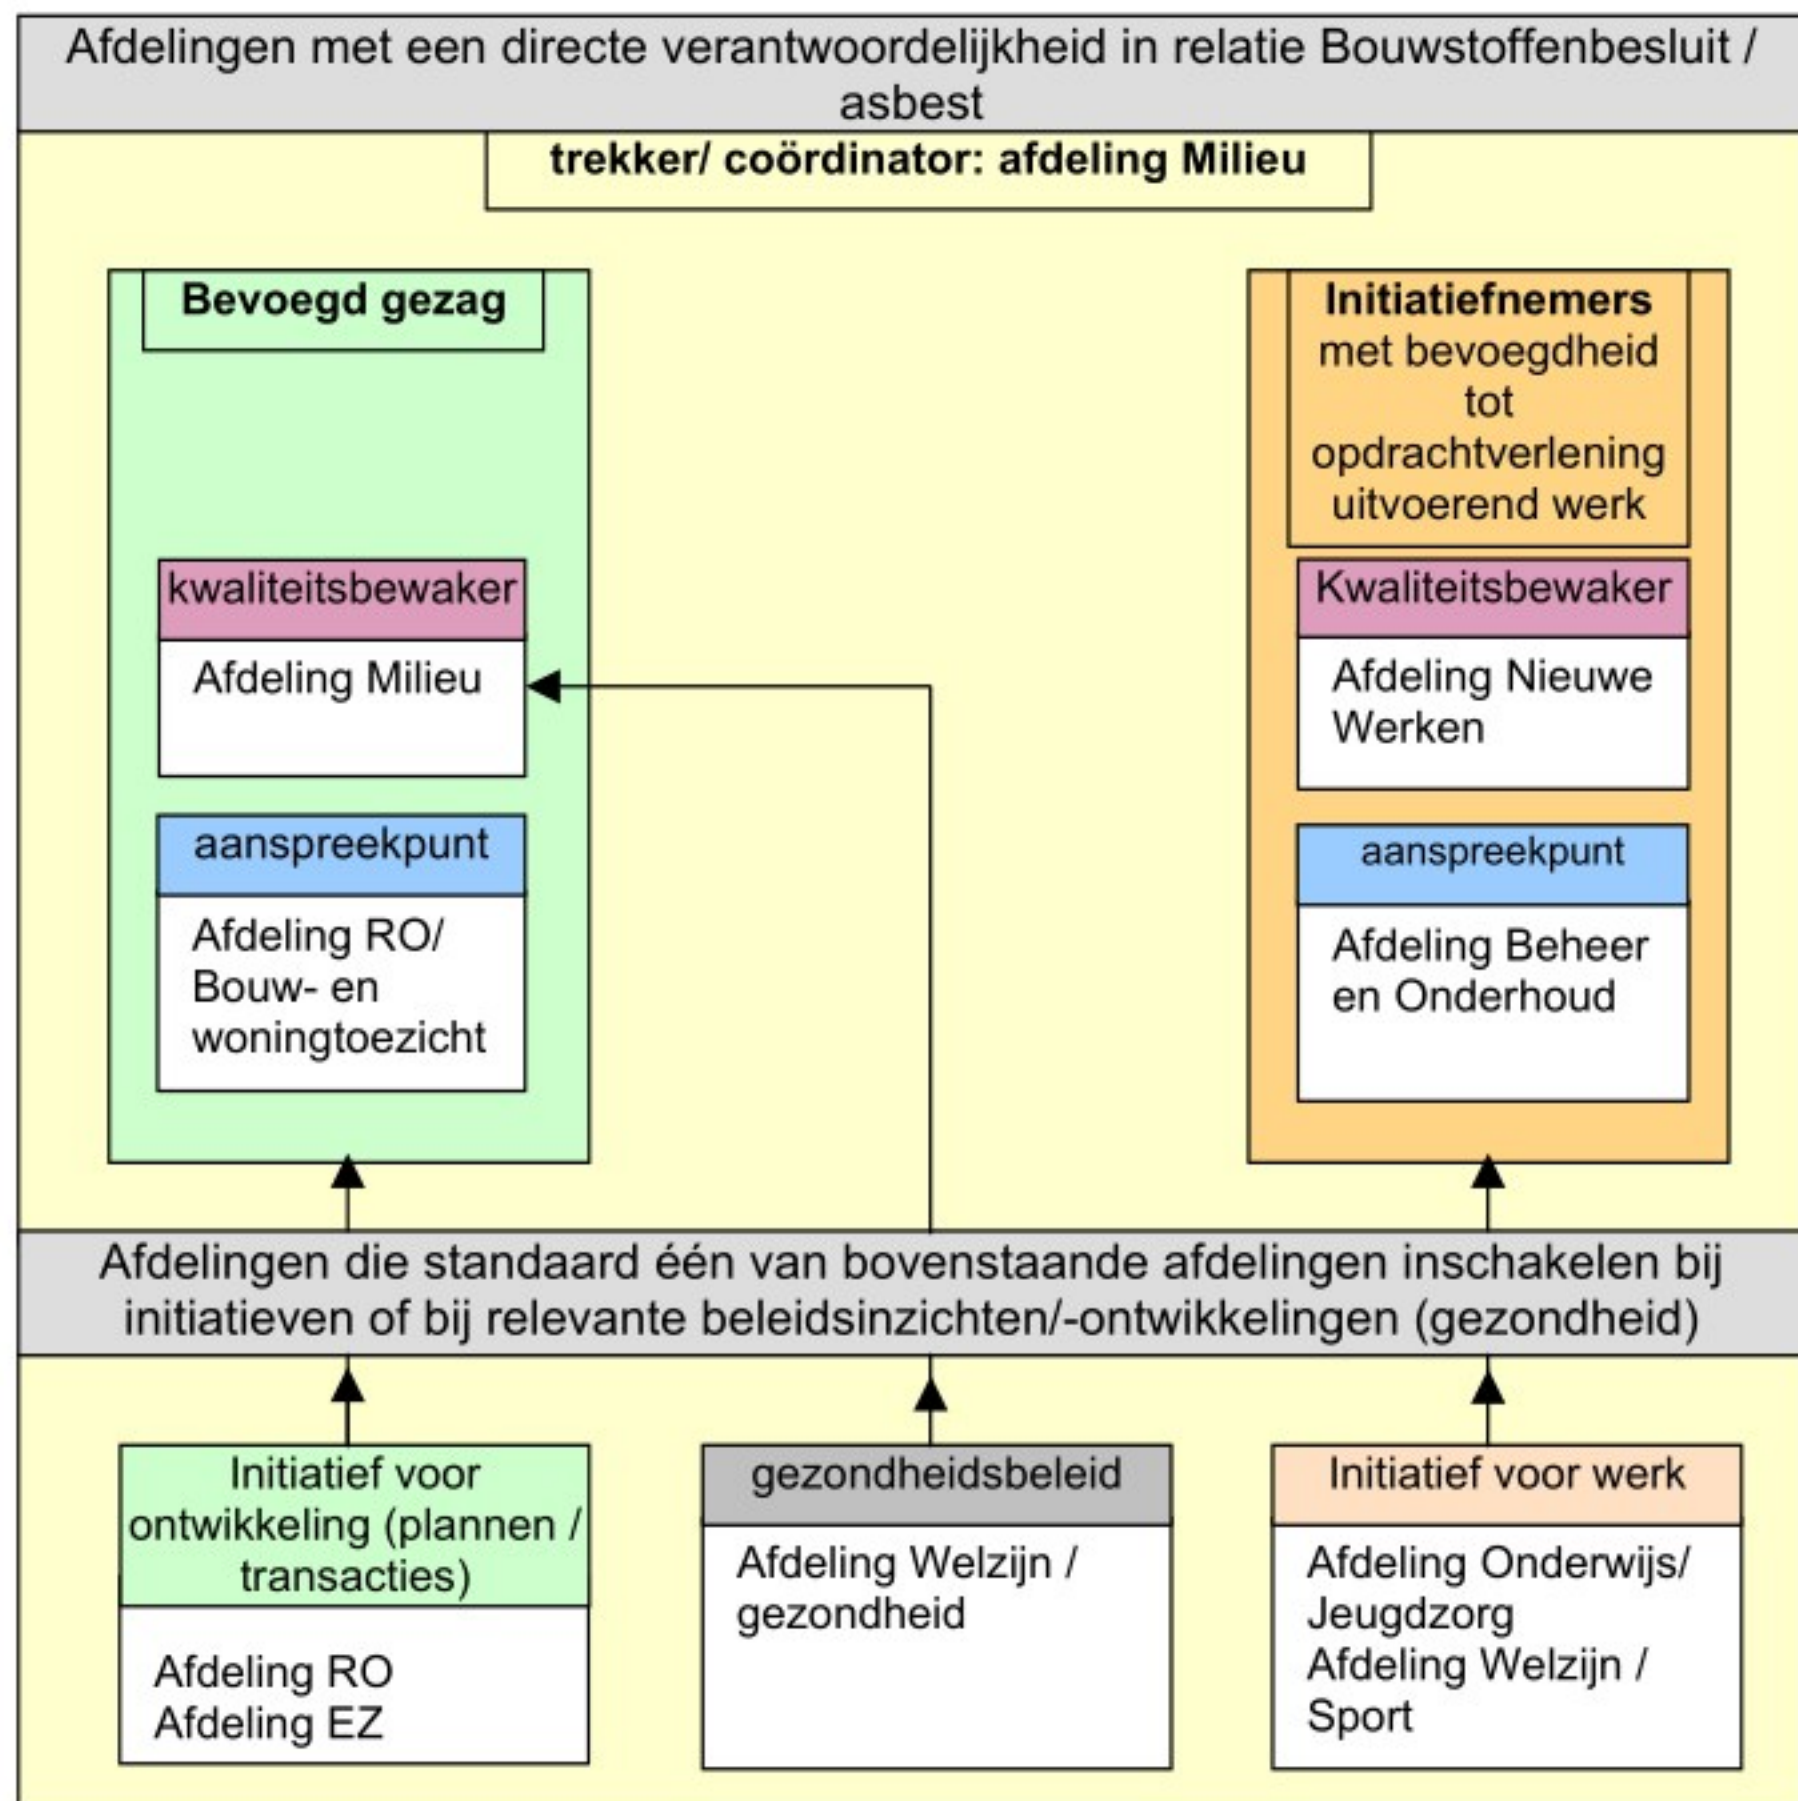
Afdelingen met een directe verantwoordelijkheid in relatie Bouwstoffenbesluit / asbest

trekker/ coördinator: afdeling Milieu

Bevoegd gezag

kwaliteitsbewaker

Afdeling Milieu

aanspreekpunt

Afdeling RO/ Bouw- en woningtoezicht

Initiatiefnemers met bevoegdheid tot opdrachtverlening uitvoerend werk

Kwaliteitsbewaker

Afdeling Nieuwe Werken

aanspreekpunt

Afdeling Beheer en Onderhoud

Afdelingen die standaard één van bovenstaande afdelingen inschakelen bij initiatieven of bij relevante beleidsinzichten/-ontwikkelingen (gezondheid)

Initiatief voor ontwikkeling (plannen / transacties)

Afdeling RO
Afdeling EZ

gezondheidsbeleid

Afdeling Welzijn / gezondheid

Initiatief voor werk

Afdeling Onderwijs/ Jeugdzorg
Afdeling Welzijn / Sport